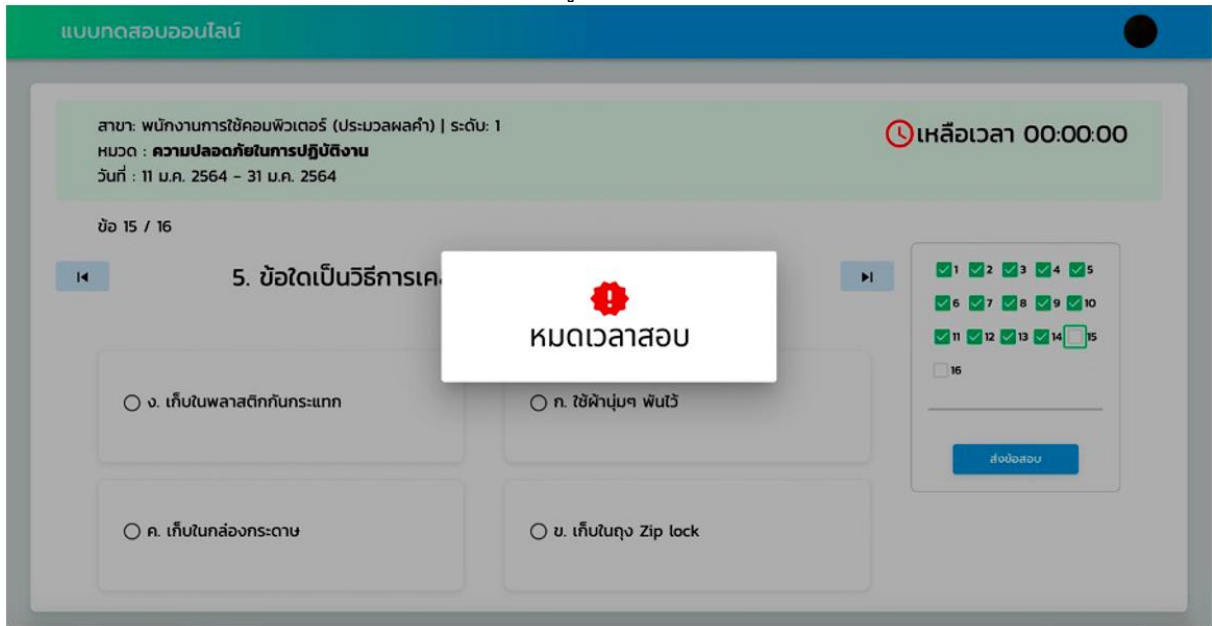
แบบทดสอบออนไลน์

สาขา: พนักงานการใช้คอมพิวเตอร์ (ประมวลผลคำ) | ระดับ: 1
หมวด : **ความปลอดภัยในการปฏิบัติงาน**
วันที่ : 11 ม.ค. 2564 - 31 ม.ค. 2564

เหลือเวลา 00:00:00

ข้อ 15 / 16

5. ข้อใดเป็นวิธีการเค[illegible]

หมดเวลาสอบ

○ ง. เก็บในพลาสติกกันกระแทก

○ ก. ใช้ผ้านุ่มๆ พันไว้

○ ค. เก็บในกล่องกระดาษ

○ ข. เก็บในถุง Zip lock

1 2 3 4 5
6 7 8 9 10
11 12 13 14 15
16

ส่งข้อสอบ